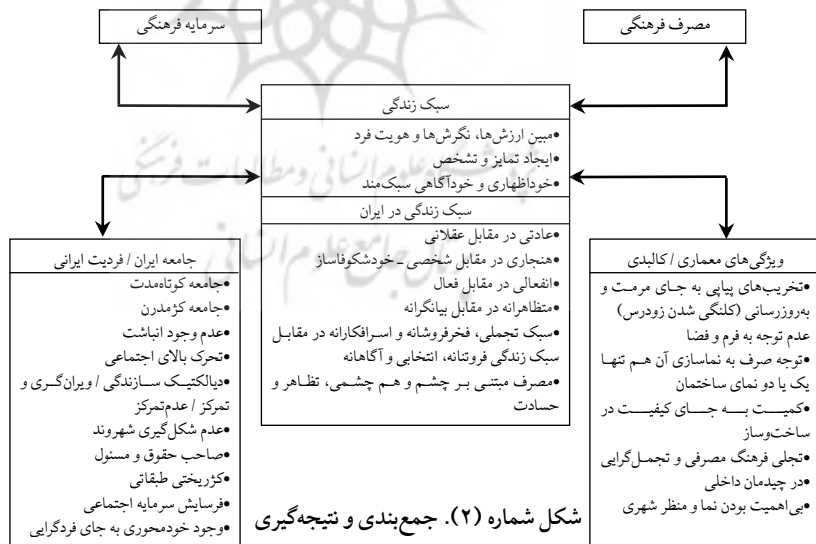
سرمایه فرهنگی

مصرف فرهنگی

سبک زندگی
•مبین ارزش‌ها، نگرش‌ها و هویت فرد
•ایجاد تمایز و تشخص
•خوداظهاری و خودآگاهی سبک‌مند

سبک زندگی در ایران
•عادتی در مقابل عقلانی
•هنجاری در مقابل شخصی ـ خودشکوفاساز
•انفعالی در مقابل فعال
•متظاهرانه در مقابل بیانگرانه
•سبک تجملی، فخرفروشانه و اسرافکارانه در مقابل سبک زندگی فروتنانه، انتخابی و آگاهانه
•مصرف مبتنی بر چشم و هم چشمی، تظاهر و حسادت

جامعه ایران / فردیت ایرانی
•جامعه کوتاه‌مدت
•جامعه کژمدرن
•عدم وجود انباشت
•تحرک بالای اجتماعی
•دیالکتیک سازندگی / ویرانگری و تمرکز / عدم‌تمرکز
•عدم شکل‌گیری شهروند
•صاحب حقوق و مسئول
•کژریختی طبقاتی
•فرسایش سرمایه اجتماعی
•وجود خودمحوری به جای فردگرایی

ویژگی‌های معماری / کالبدی
•تخریب‌های پیاپی به جای مرمت و به‌روزرسانی (کلنگی شدن زودرس)
عدم توجه به فرم و فضا
•توجه صرف به نماسازی آن هم تنها یک یا دو نمای ساختمان
•کمیت به جای کیفیت در ساخت‌وساز
•تجلی فرهنگ مصرفی و تجمل‌گرایی
•در چیدمان داخلی
•بی‌اهمیت بودن نما و منظر شهری

شکل شماره (۲). جمع‌بندی و نتیجه‌گیری